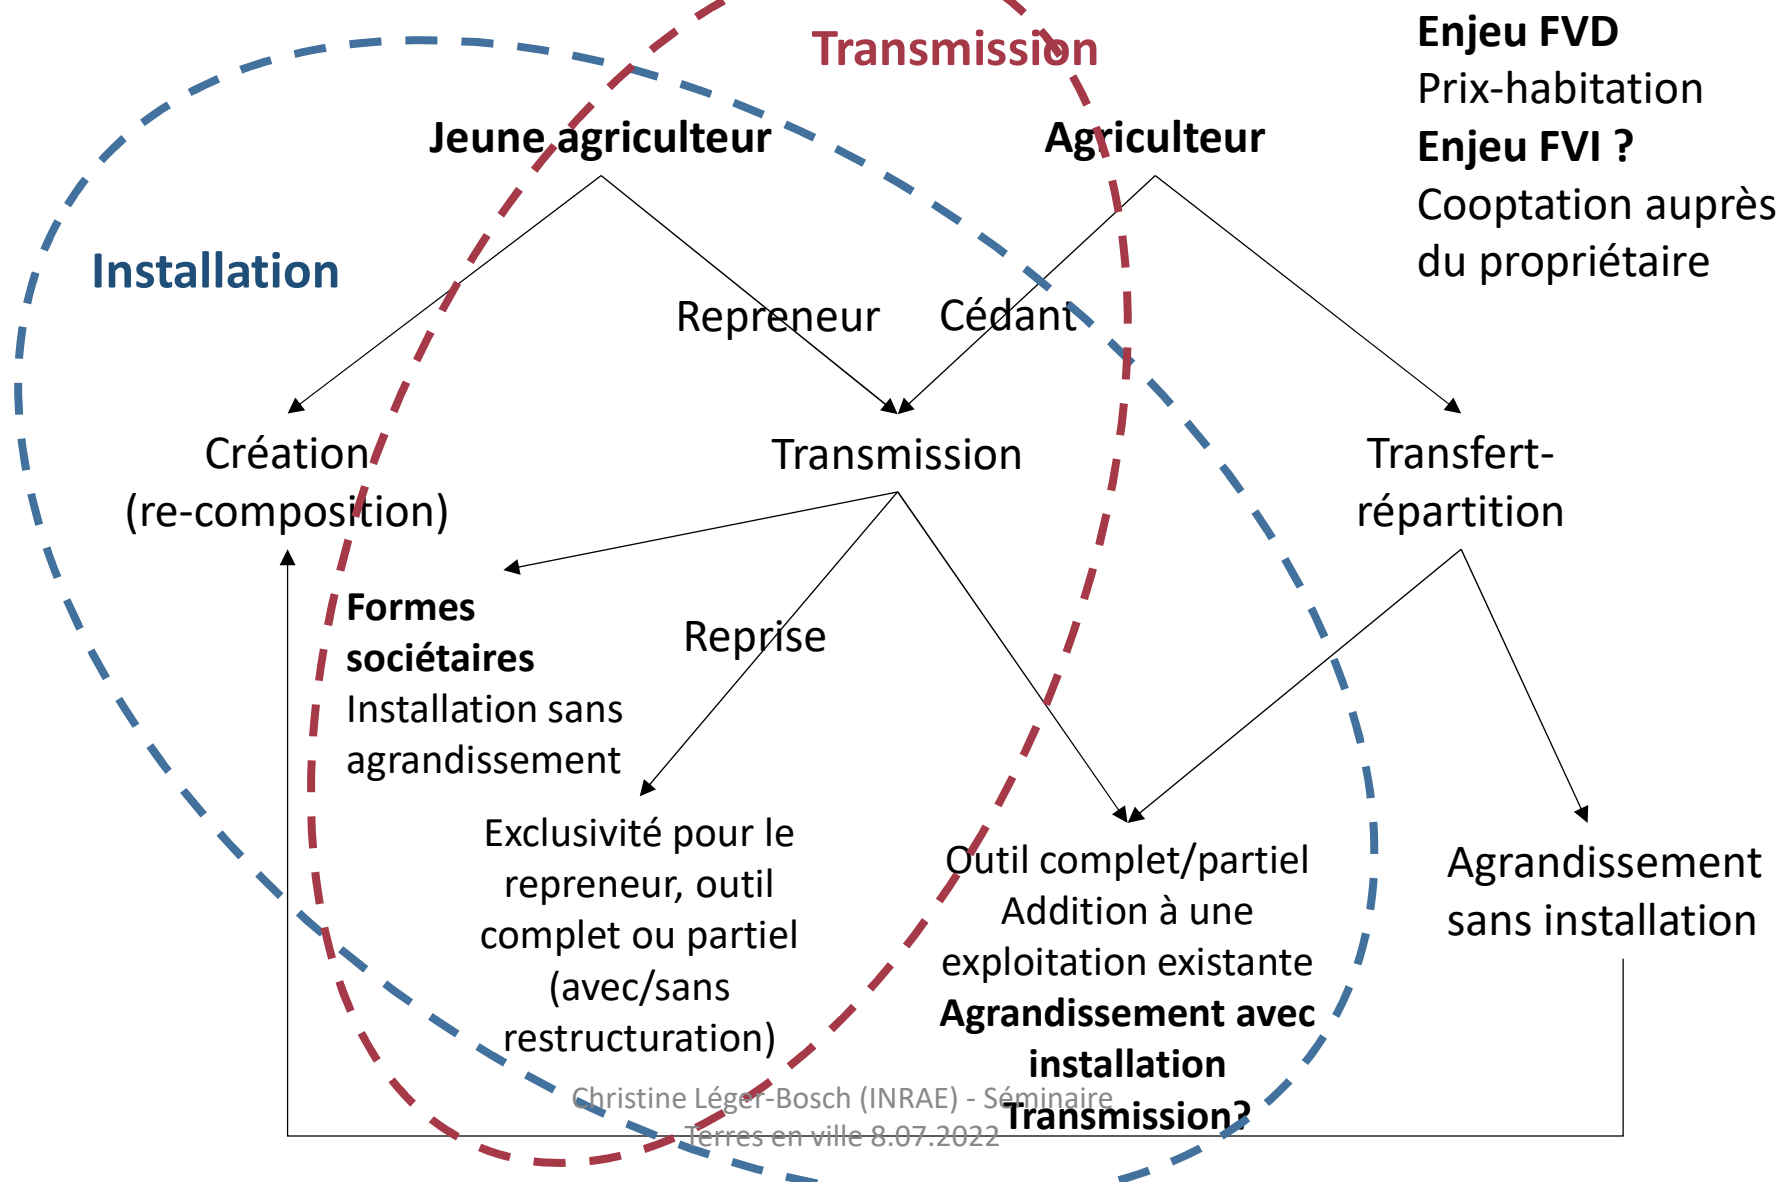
Transmission

Enjeu FVD
Prix-habitation
Enjeu FVI ?
Cooptation auprès du propriétaire

Jeune agriculteur

Agriculteur

Installation

Repreneur

Cédant

Création (re-composition)

Transmission

Transfert-répartition

Formes sociétaires
Installation sans agrandissement

Reprise

Exclusivité pour le repreneur, outil complet ou partiel (avec/sans restructuration)

Outil complet/partiel
Addition à une exploitation existante
Agrandissement avec installation
Transmission?

Agrandissement sans installation

Christine Léger-Bosch (INRAE) - Séminaire Terres en ville 8.07.2022